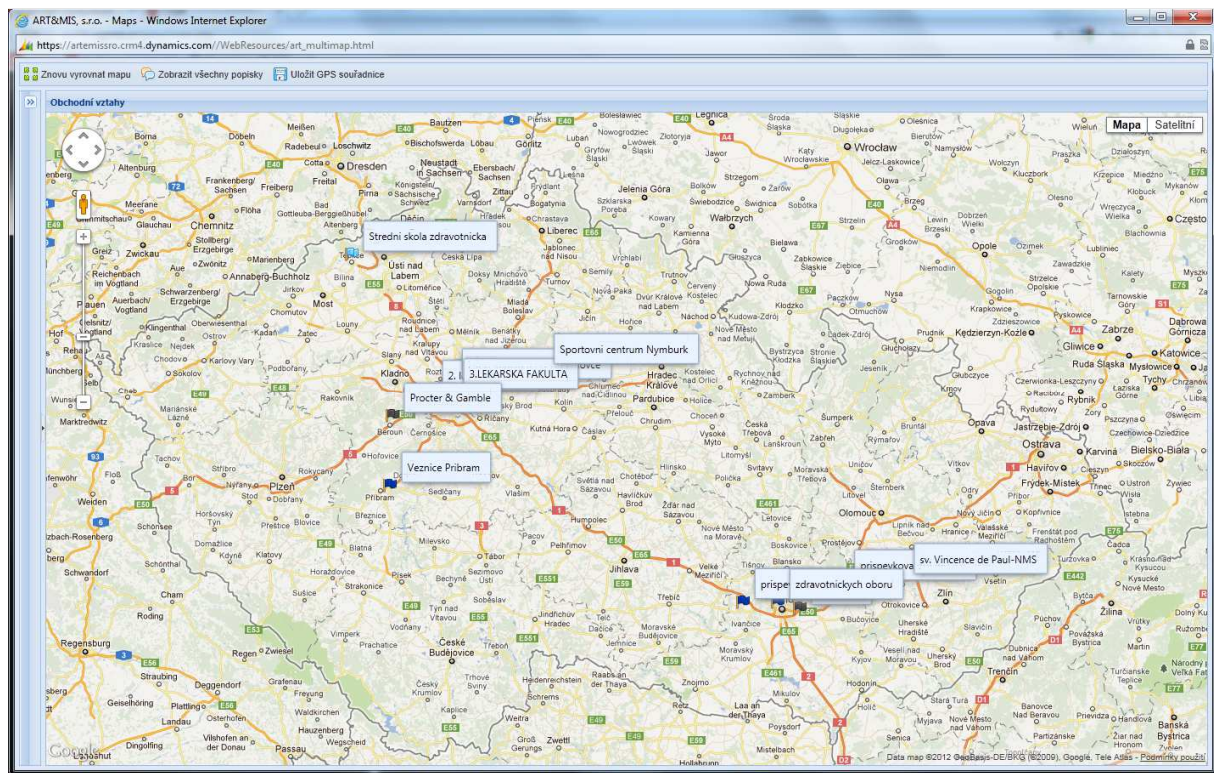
ART&MIS, s.r.o. - Maps - Windows Internet Explorer

https://artemissro.crm4.dynamics.com//WebResources/art_multimap.html

Znovu vyrovnat mapu   Zobrazit všechny popisky   Uložit GPS souřadnice

Obchodní vztahy

Mapa   Satelitní

Stredni skola zdravotnicka

Sportovni centrum Nymburk

2.

3.LEKARSKA FAKULTA

Procter & Gamble

Veznice Pribram

prispevkova

sv. Vincence de Paul-NMS

prispe

zdravotnickych oboru

Dresden   Wrocław   Chemnitz   Plzeň   Liberec   Hradec Králové   Pardubice   Jihlava   Olomouc   Ostrava   Zlín   Opole   Katowice   Regensburg   České Budějovice   Kladno   Most   Ústí nad Labem   Jelenia Góra   Wałbrzych   Trenčín   Žilina

Google

Data map ©2012 GeoBasis-DE/BKG (©2009), Google, Tele Atlas - Podmínky použití